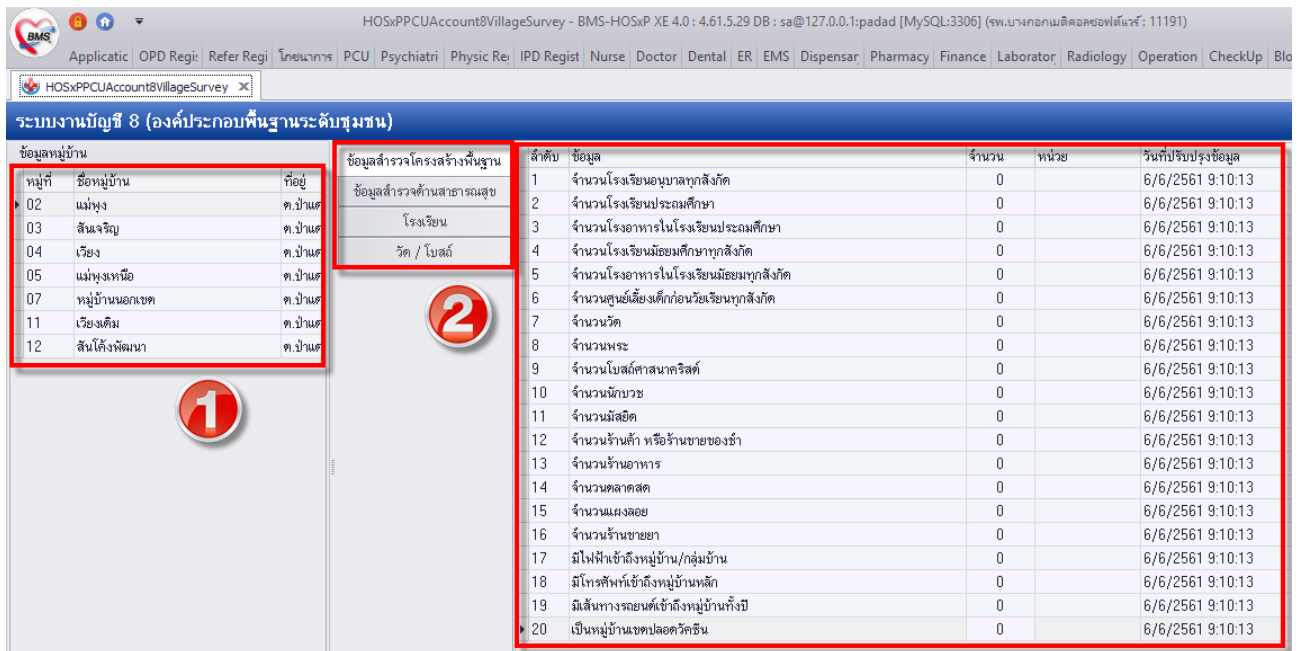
BMS

HOSxPPCUAccount8VillageSurvey - BMS-HOSxP XE 4.0 : 4.61.5.29 DB : sa@127.0.0.1:padad [MySQL:3306] (รพ.บางกอกเมดิคอลซอฟต์แวร์ : 11191)

Applicatic | OPD Regi: | Refer Regi | โภชนาการ | PCU | Psychiatri | Physic Re | IPD Regist | Nurse | Doctor | Dental | ER | EMS | Dispensar | Pharmacy | Finance | Laborator | Radiology | Operation | CheckUp | Blo

HOSxPPCUAccount8VillageSurvey

ระบบงานบัญชี 8 (องค์ประกอบพื้นฐานระดับชุมชน)

ข้อมูลหมู่บ้าน

| หมู่ที่ | ชื่อหมู่บ้าน | ที่อยู่ |
|---|---|---|
| 02 | แม่พุง | ต.ป่าแด |
| 03 | สันเจริญ | ต.ป่าแด |
| 04 | เวียง | ต.ป่าแด |
| 05 | แม่พุงเหนือ | ต.ป่าแด |
| 07 | หมู่บ้านนอกเขต | ต.ป่าแด |
| 11 | เวียงเดิม | ต.ป่าแด |
| 12 | สันโค้งพัฒนา | ต.ป่าแด |

1

ข้อมูลสำรวจโครงสร้างพื้นฐาน
ข้อมูลสำรวจด้านสาธารณสุข
โรงเรียน
วัด / โบสถ์

2

| ลำดับ | ข้อมูล | จำนวน | หน่วย | วันที่ปรับปรุงข้อมูล |
|---|---|---|---|---|
| 1 | จำนวนโรงเรียนอนุบาลทุกสังกัด | 0 | | 6/6/2561 9:10:13 |
| 2 | จำนวนโรงเรียนประถมศึกษา | 0 | | 6/6/2561 9:10:13 |
| 3 | จำนวนโรงอาหารในโรงเรียนประถมศึกษา | 0 | | 6/6/2561 9:10:13 |
| 4 | จำนวนโรงเรียนมัธยมศึกษาทุกสังกัด | 0 | | 6/6/2561 9:10:13 |
| 5 | จำนวนโรงอาหารในโรงเรียนมัธยมทุกสังกัด | 0 | | 6/6/2561 9:10:13 |
| 6 | จำนวนศูนย์เลี้ยงเด็กก่อนวัยเรียนทุกสังกัด | 0 | | 6/6/2561 9:10:13 |
| 7 | จำนวนวัด | 0 | | 6/6/2561 9:10:13 |
| 8 | จำนวนพระ | 0 | | 6/6/2561 9:10:13 |
| 9 | จำนวนโบสถ์ศาสนาคริสต์ | 0 | | 6/6/2561 9:10:13 |
| 10 | จำนวนนักบวช | 0 | | 6/6/2561 9:10:13 |
| 11 | จำนวนมัสยิด | 0 | | 6/6/2561 9:10:13 |
| 12 | จำนวนร้านค้า หรือร้านขายของชำ | 0 | | 6/6/2561 9:10:13 |
| 13 | จำนวนร้านอาหาร | 0 | | 6/6/2561 9:10:13 |
| 14 | จำนวนตลาดสด | 0 | | 6/6/2561 9:10:13 |
| 15 | จำนวนแผงลอย | 0 | | 6/6/2561 9:10:13 |
| 16 | จำนวนร้านขายยา | 0 | | 6/6/2561 9:10:13 |
| 17 | มีไฟฟ้าเข้าถึงหมู่บ้าน/กลุ่มบ้าน | 0 | | 6/6/2561 9:10:13 |
| 18 | มีโทรศัพท์เข้าถึงหมู่บ้านหลัก | 0 | | 6/6/2561 9:10:13 |
| 19 | มีเส้นทางรถยนต์เข้าถึงหมู่บ้านทั้งปี | 0 | | 6/6/2561 9:10:13 |
| 20 | เป็นหมู่บ้านเขตปลอดวัคซีน | 0 | | 6/6/2561 9:10:13 |